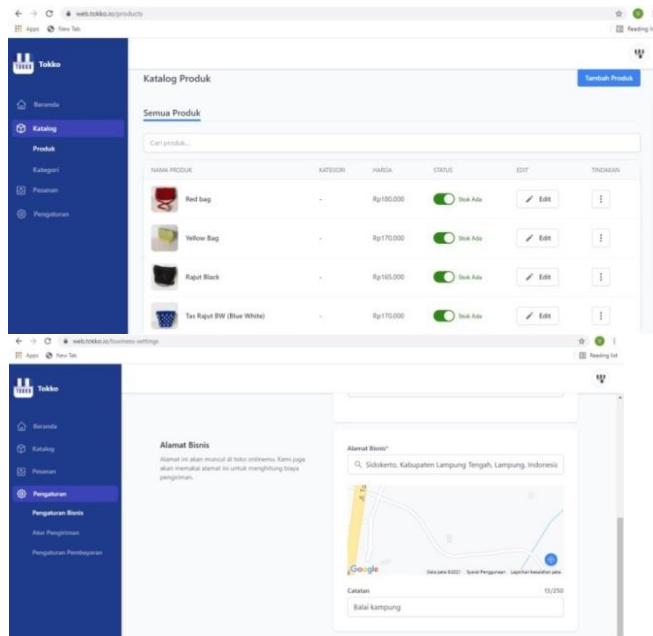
web.tokko.io/products

Apps New Tab

Reading list

Tokko

Beranda

Katalog

Produk

Kategori

Pesanan

Pengaturan

Katalog Produk

Tambah Produk

Semua Produk

Cari produk...

| NAMA PRODUK | KATEGORI | HARGA | STATUS | EDIT | TINDAKAN |
|---|---|---|---|---|---|
| Red bag | - | Rp180.000 | Stok Ada | Edit | ⋮ |
| Yellow Bag | - | Rp170.000 | Stok Ada | Edit | ⋮ |
| Rajut Black | - | Rp165.000 | Stok Ada | Edit | ⋮ |
| Tas Rajut BW (Blue White) | - | Rp170.000 | Stok Ada | Edit | ⋮ |

web.tokko.io/business-settings

Apps New Tab

Reading list

Tokko

Beranda

Katalog

Pesanan

Pengaturan

Pengaturan Bisnis

Atur Pengiriman

Pengaturan Pembayaran

Alamat Bisnis

Alamat ini akan muncul di toko onlinemu. Kami juga akan memakai alamat ini untuk menghitung biaya pengiriman.

Alamat Bisnis*

Sidokerto, Kabupaten Lampung Tengah, Lampung, Indonesia

Google

Data peta ©2021 Syarat Penggunaan Laporkan kesalahan peta

Catatan

13/250

Balai kampung